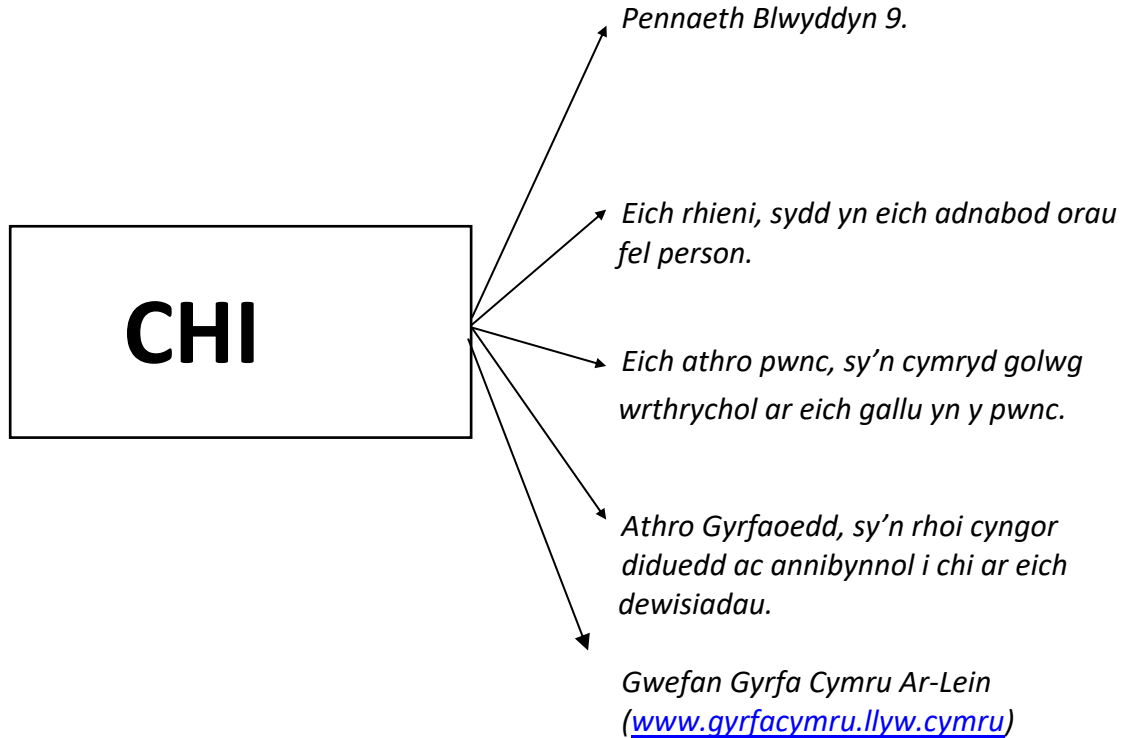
CHI

Pennaeth Blwyddyn 9.

Eich rhieni, sydd yn eich adnabod orau fel person.

Eich athro pwnc, sy'n cymryd golwg wrthrychol ar eich gallu yn y pwnc.

Athro Gyrfaoedd, sy'n rhoi cyngor diduedd ac annibynnol i chi ar eich dewisiadau.

Gwefan Gyrfa Cymru Ar-Lein (www.gyrfacymru.llyw.cymru)